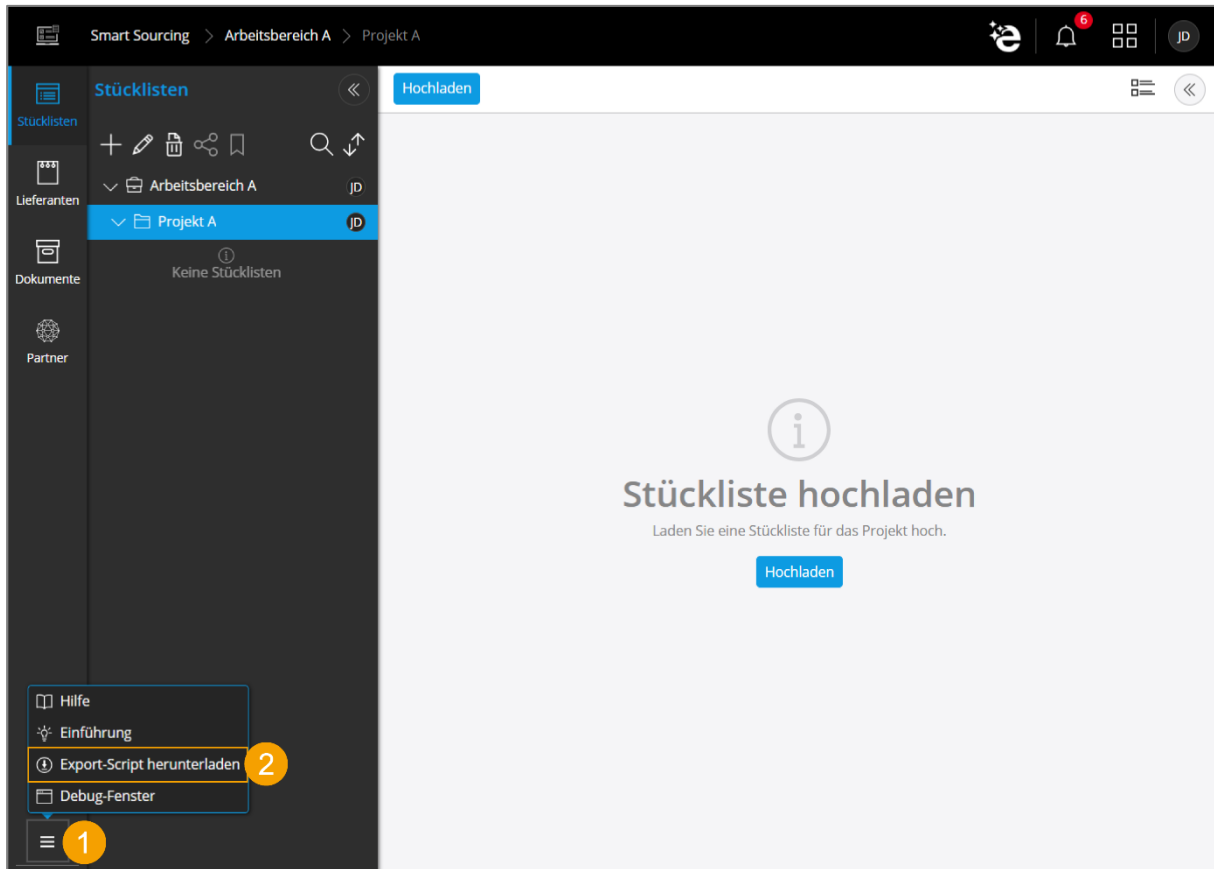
Smart Sourcing > Arbeitsbereich A > Projekt A

6

JD

Stücklisten

Lieferanten

Dokumente

Partner

Stücklisten

Arbeitsbereich A JD

Projekt A JD

Keine Stücklisten

Hochladen

Stückliste hochladen

Laden Sie eine Stückliste für das Projekt hoch.

Hochladen

Hilfe

Einführung

Export-Script herunterladen

Debug-Fenster

2

1